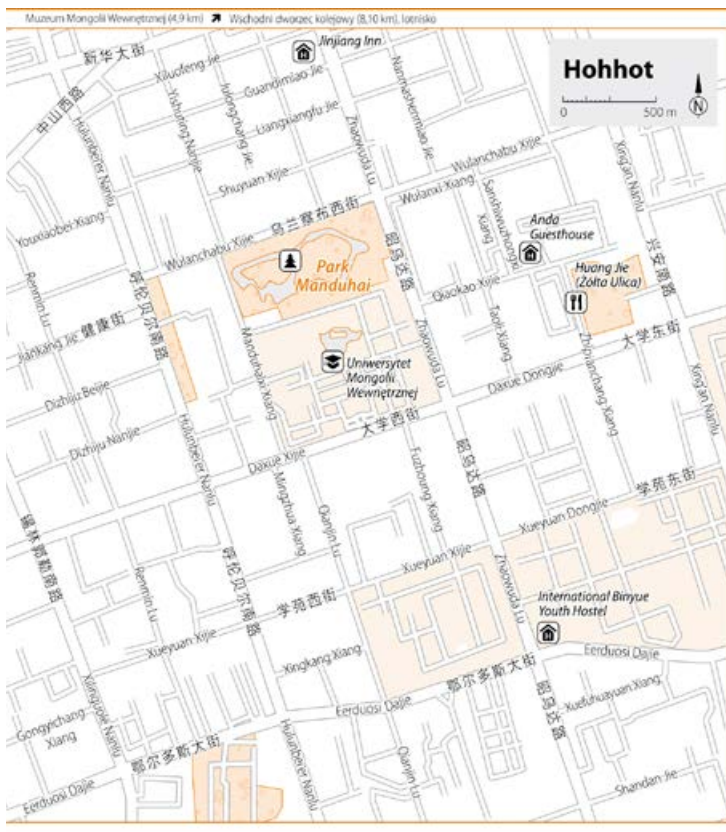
Muzeum Mongolii Wewnętrznej (4,9 km) ↗ Wschodni dworzec kolejowy (8,10 km), lotnisko

Hohhot

0 500 m

N

新华大街

Xiluofeng Jie

Jinjiang Inn

Guandimiao Jie

中山西路

Yishufeng Nanjie

Jiuzhongchang Jie

Liangxiangfu Jie

Zhaowuda Lu

Nanhuachemian Jie

Hulunbeier Nanlu

Shuyuan Xijie

Wulanchabu Xijie

Wulanxi Xiang

Xinglan Nanlu

Youxiaobei Xiang

乌兰察布西街

Wulanchabu Xijie

Sandaoxiangzi Xiang

Anda Guesthouse

兴安南路

Park Manduhai

昭乌达路

Qiaokao Xijie

Huang Jie (Żółta Ulica)

Renmin Lu

呼伦贝尔南路

Taolin Xiang

Jiankang Jie 健康街

Uniwersytet Mongolii Wewnętrznej

大学东街

Mandunaixi Xiang

Zhaowuda Lu

Zhihuchang Xiang

Xing'an Nanlu

Dizhiju Beijie

Daxue Dongjie

大学西街

Dizhiju Nanjie

Daxue Xijie

Fuzhuang Xiang

锡林郭勒南路

Mingzhua Xiang

昭乌达路

学苑东街

Qianjin Lu

Xueyuan Dongjie

Renmin Lu

呼伦贝尔南路

Xueyuan Xijie

Zhaowuda Lu

International Binyue Youth Hostel

学苑西街

Xueyuan Xijie

Xingkang Xiang

鄂尔多斯大街

Eerduosi Dajie

Gongyichang Xiang

Xilinguole Nanlu

Eerduosi Dajie

昭乌达路

Xuefuhuayuan Xiang

鄂尔多斯大街

Hulunbeier Nanlu

Qianjin Lu

Eerduosi Dajie

Shandan Jie